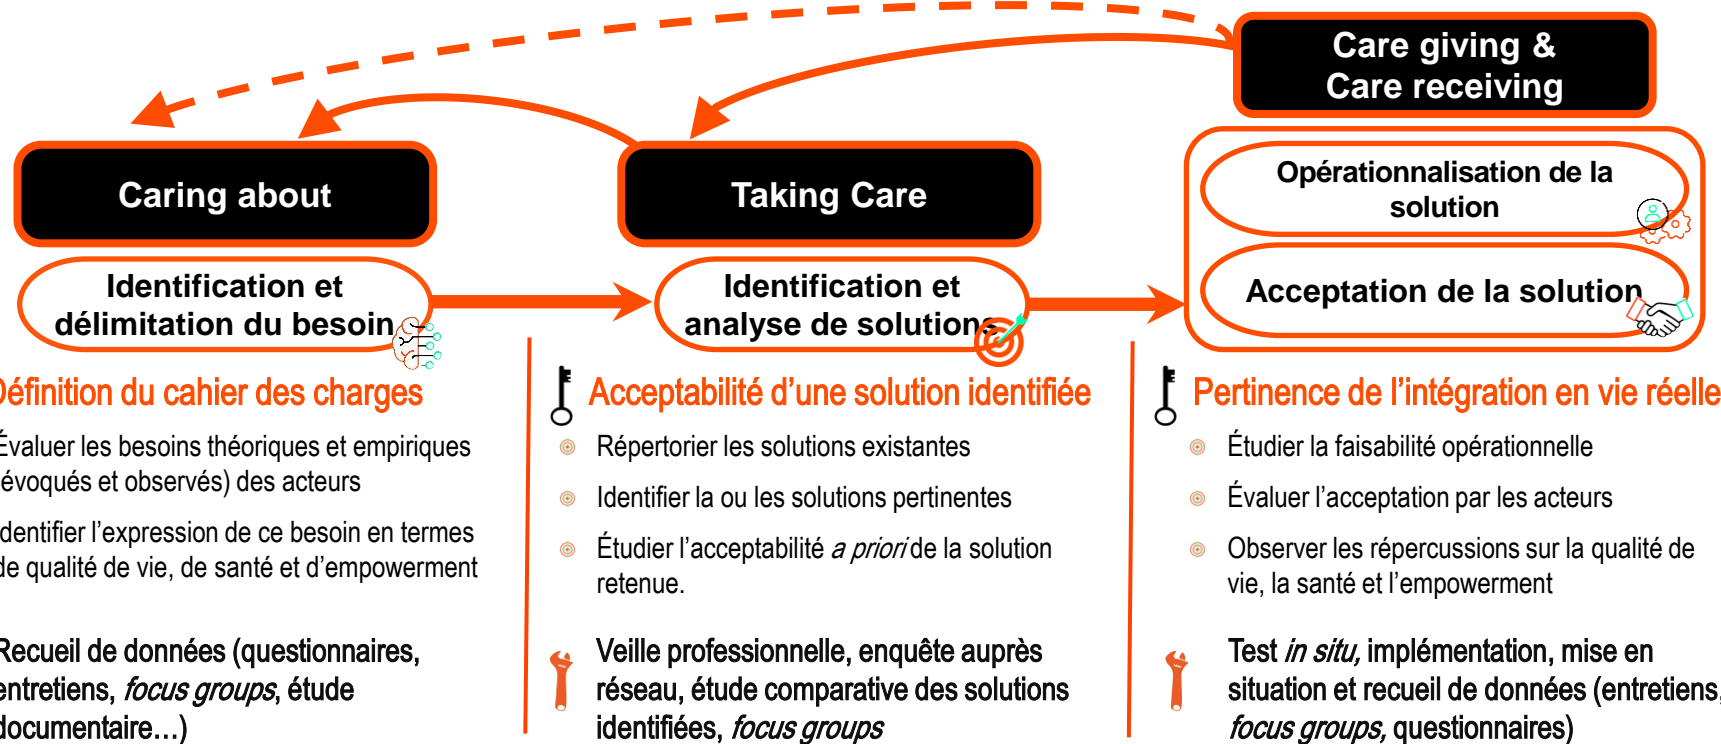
Care giving & Care receiving

Caring about

Taking Care

Opérationnalisation de la solution

Acceptation de la solution

Identification et délimitation du besoin

Identification et analyse de solutions

éfinition du cahier des charges

valuer les besoins théoriques et empiriques évoqués et observés) des acteurs

dentifier l'expression de ce besoin en termes de qualité de vie, de santé et d'empowerment

Recueil de données (questionnaires, entretiens, *focus groups*, étude documentaire…)

Acceptabilité d'une solution identifiée

Répertorier les solutions existantes

Identifier la ou les solutions pertinentes

Étudier l'acceptabilité *a priori* de la solution retenue.

Veille professionnelle, enquête auprès réseau, étude comparative des solutions identifiées, *focus groups*

Pertinence de l'intégration en vie réelle

Étudier la faisabilité opérationnelle

Évaluer l'acceptation par les acteurs

Observer les répercussions sur la qualité de vie, la santé et l'empowerment

Test *in situ*, implémentation, mise en situation et recueil de données (entretiens, *focus groups*, questionnaires)